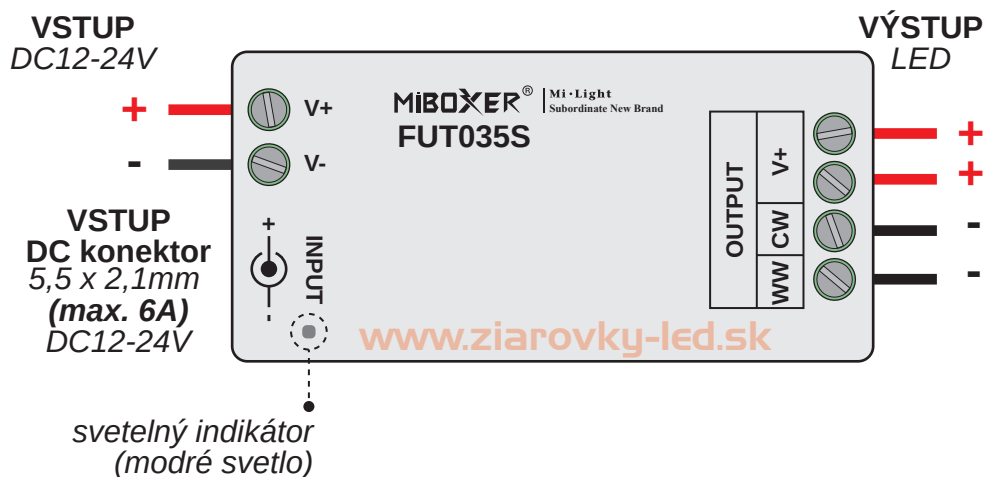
VSTUP
DC12-24V

+

-

V+

V-

MiBOXER®
Mi·Light
Subordinate New Brand

FUT035S

VÝSTUP
LED

OUTPUT

V+

CW

WW

+

+

-

-

VSTUP
DC konektor
5,5 x 2,1mm
(max. 6A)
DC12-24V

+

-

INPUT

www.ziarovky-led.sk

svetelný indikátor
(modré svetlo)